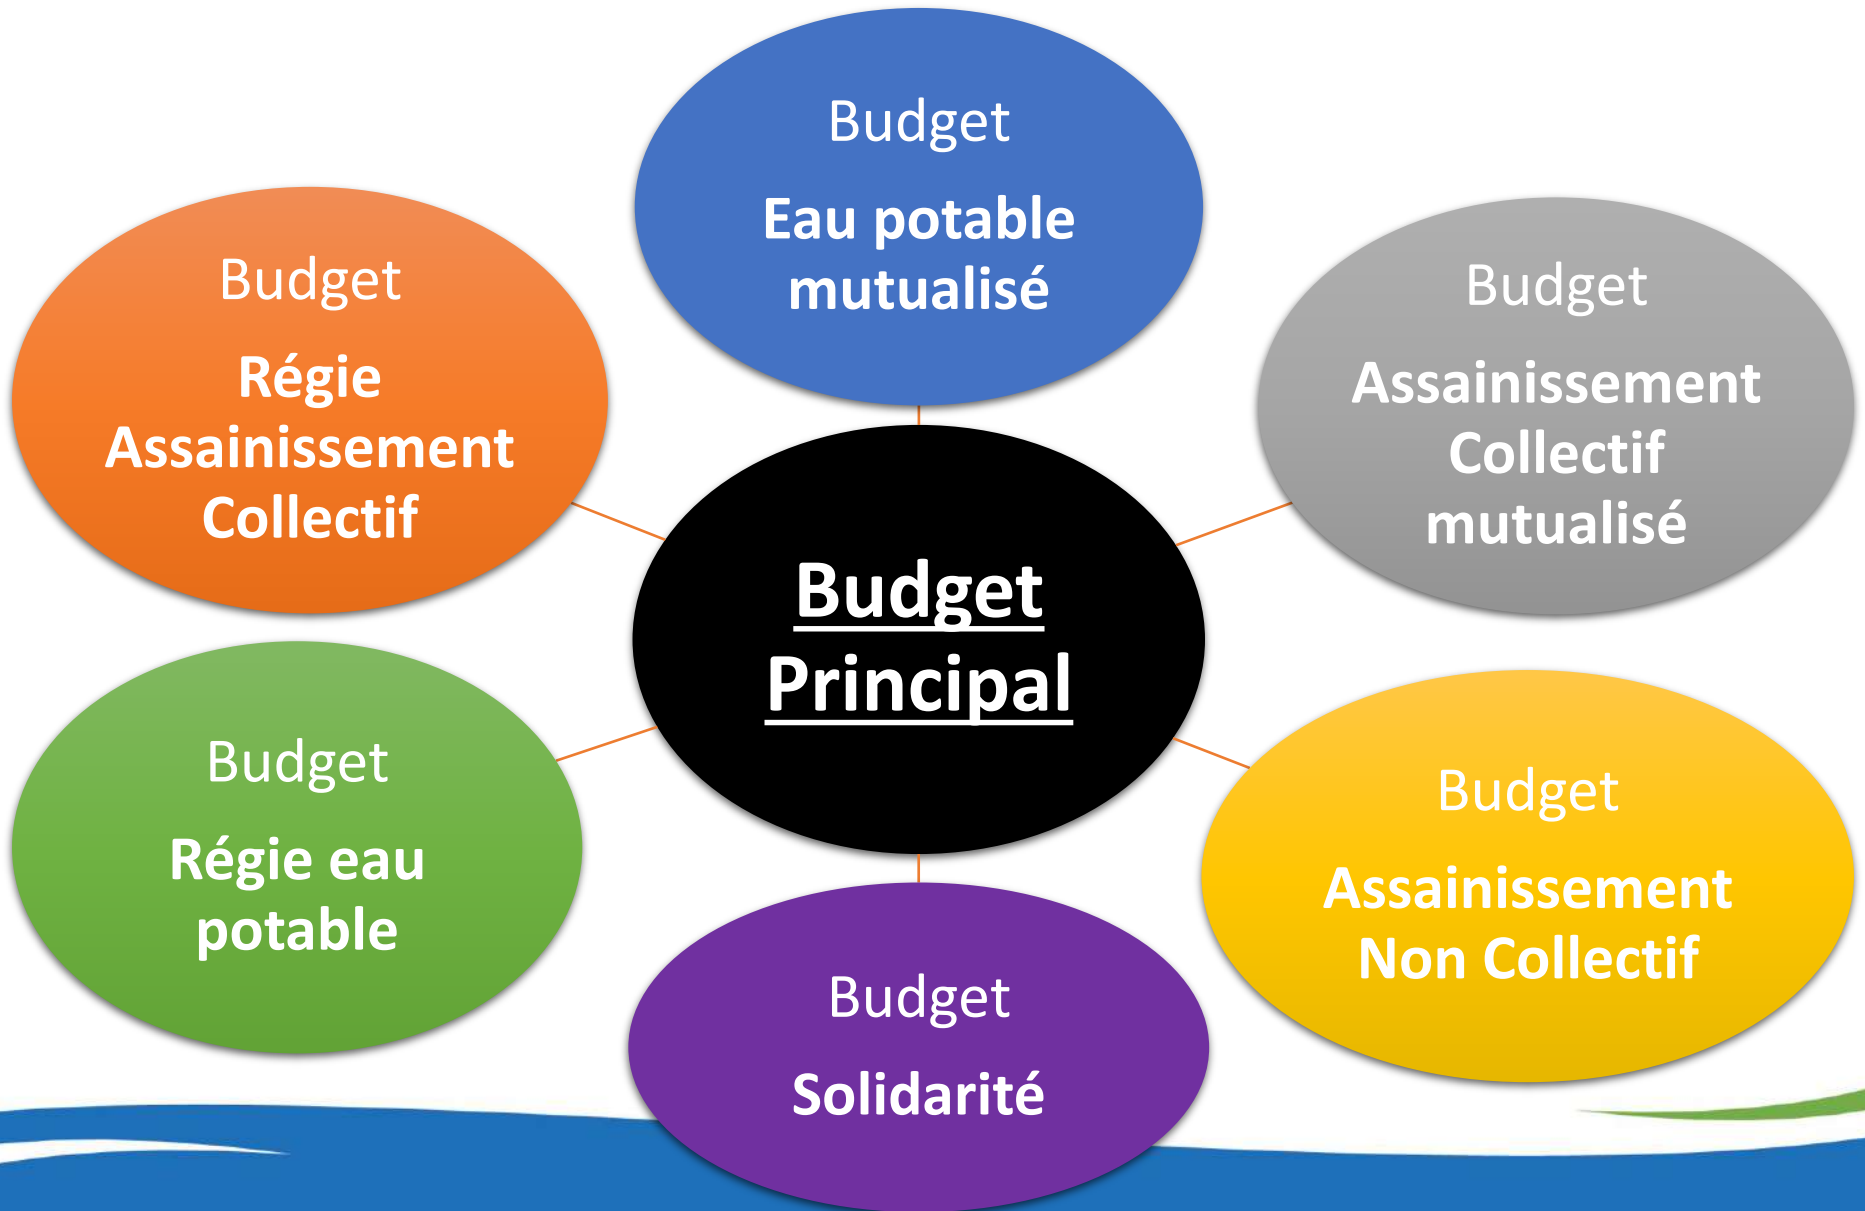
Budget
Eau potable mutualisé

Budget
Régie Assainissement Collectif

Budget
Assainissement Collectif mutualisé

Budget Principal

Budget
Régie eau potable

Budget
Assainissement Non Collectif

Budget
Solidarité